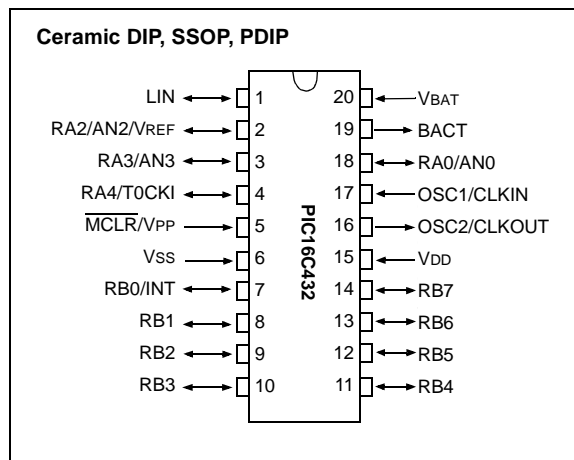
Ceramic DIP, SSOP, PDIP

LIN 1
RA2/AN2/VREF 2
RA3/AN3 3
RA4/T0CKI 4
$\overline{MCLR}$/VPP 5
VSS 6
RB0/INT 7
RB1 8
RB2 9
RB3 10

PIC16C432

20 VBAT
19 BACT
18 RA0/AN0
17 OSC1/CLKIN
16 OSC2/CLKOUT
15 VDD
14 RB7
13 RB6
12 RB5
11 RB4